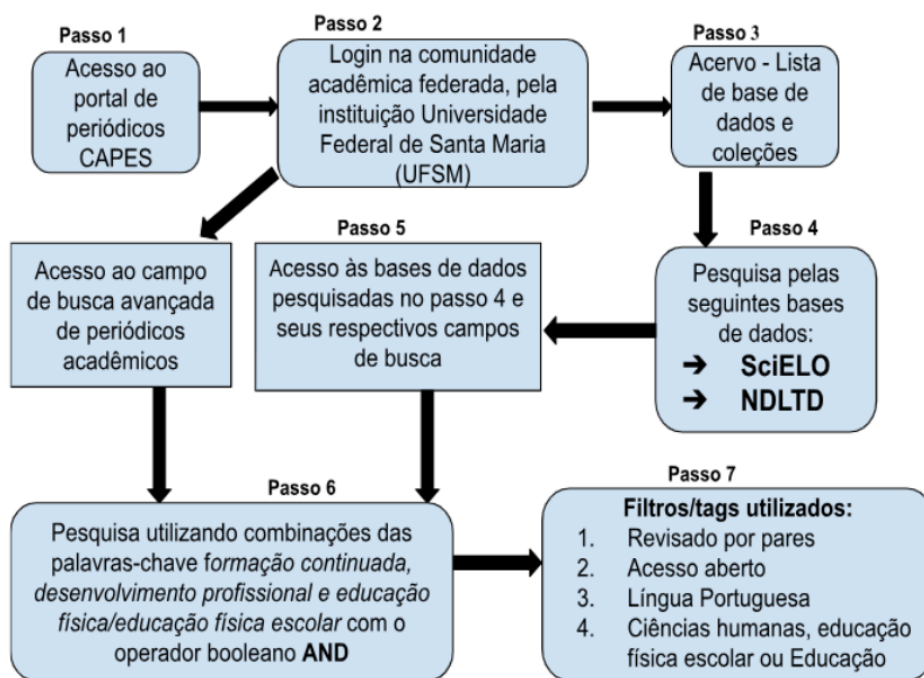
Passo 1
Acesso ao portal de periódicos CAPES

Passo 2
Login na comunidade acadêmica federada, pela instituição Universidade Federal de Santa Maria (UFSM)

Passo 3
Acervo - Lista de base de dados e coleções

Acesso ao campo de busca avançada de periódicos acadêmicos

Passo 5
Acesso às bases de dados pesquisadas no passo 4 e seus respectivos campos de busca

Passo 4
Pesquisa pelas seguintes bases de dados:
➔ SciELO
➔ NDLTD

Passo 6
Pesquisa utilizando combinações das palavras-chave formação continuada, desenvolvimento profissional e educação física/educação física escolar com o operador booleano AND

Passo 7
Filtros/tags utilizados:
1. Revisado por pares
2. Acesso aberto
3. Língua Portuguesa
4. Ciências humanas, educação física escolar ou Educação